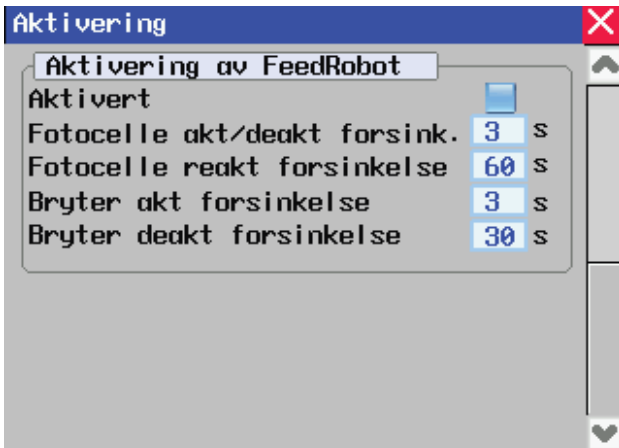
Aktivering

Aktivering av FeedRobot

| | | |
|---|---|---|
| Aktivert | | |
| Fotocelle akt/deakt forsink. | 3 | s |
| Fotocelle reakt forsinkelse | 60 | s |
| Bryter akt forsinkelse | 3 | s |
| Bryter deakt forsinkelse | 30 | s |